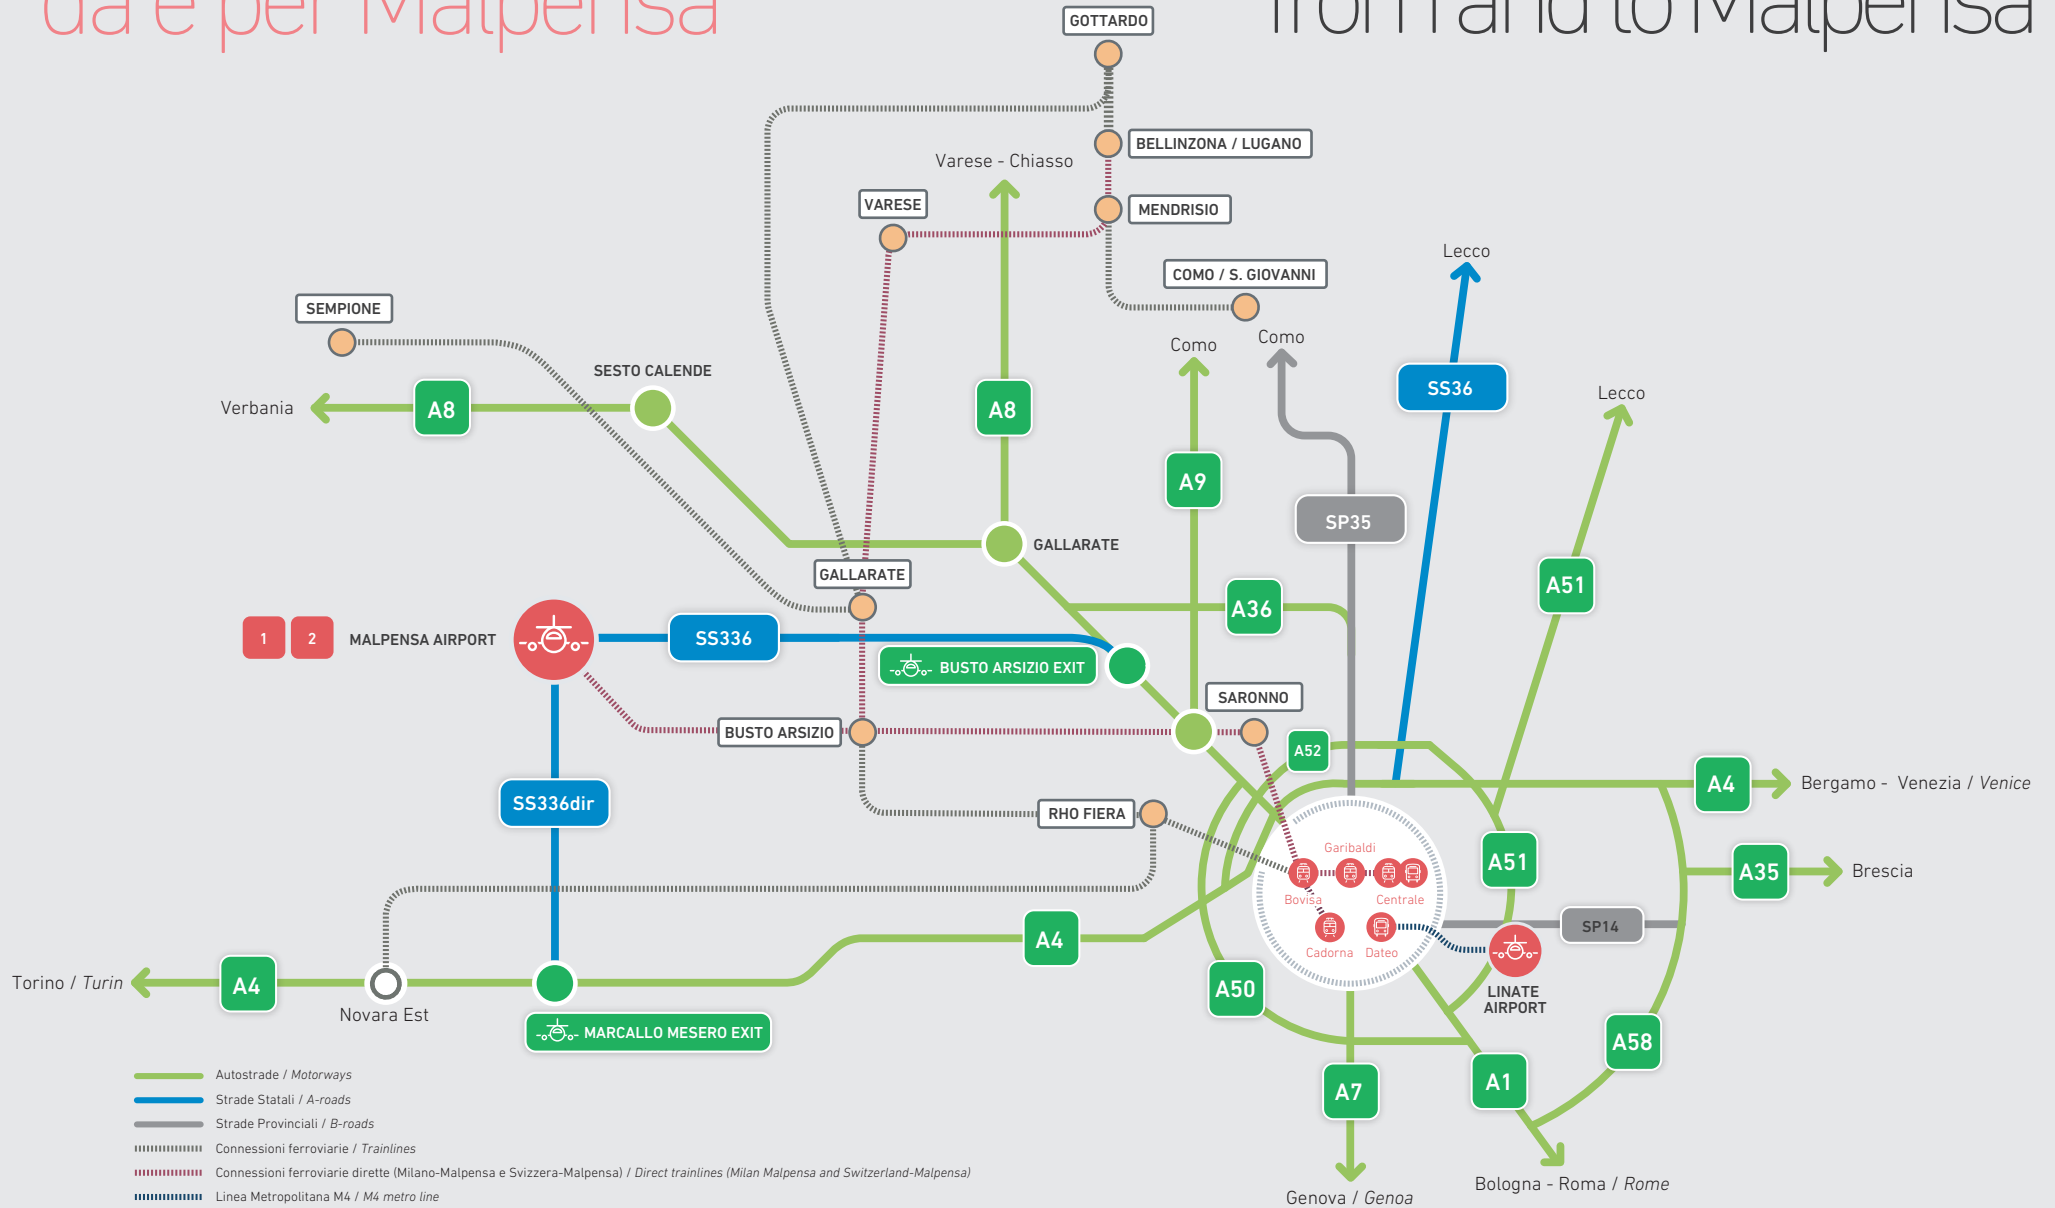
da e per Malpensa

from and to Malpensa

GOTTARDO
BELLINZONA / LUGANO
Varese - Chiasso
VARESE
MENDRISIO
COMO / S. GIOVANNI
Lecco
SEMPIONE
Como
Como
SS36
SESTO CALENDE
Lecco
Verbania
A8
A8
A9
SP35
GALLARATE
A51
GALLARATE
A36
1
2
MALPENSA AIRPORT
SS336
BUSTO ARSIZIO EXIT
SARONNO
BUSTO ARSIZIO
A52
SS336dir
RHO FIERA
A4
Bergamo - Venezia / Venice
Garibaldi
A51
Bovisa
Centrale
A35
Brescia
SP14
Cadorna
Dateo
A4
LINATE AIRPORT
Torino / Turin
A4
A50
Novara Est
MARCALLO MESERO EXIT
A58
A7
A1
Autostrade / Motorways
Strade Statali / A-roads
Strade Provinciali / B-roads
Connessioni ferroviarie / Trainlines
Connessioni ferroviarie dirette (Milano-Malpensa e Svizzera-Malpensa) / Direct trainlines (Milan Malpensa and Switzerland-Malpensa)
Linea Metropolitana M4 / M4 metro line
Genova / Genoa
Bologna - Roma / Rome